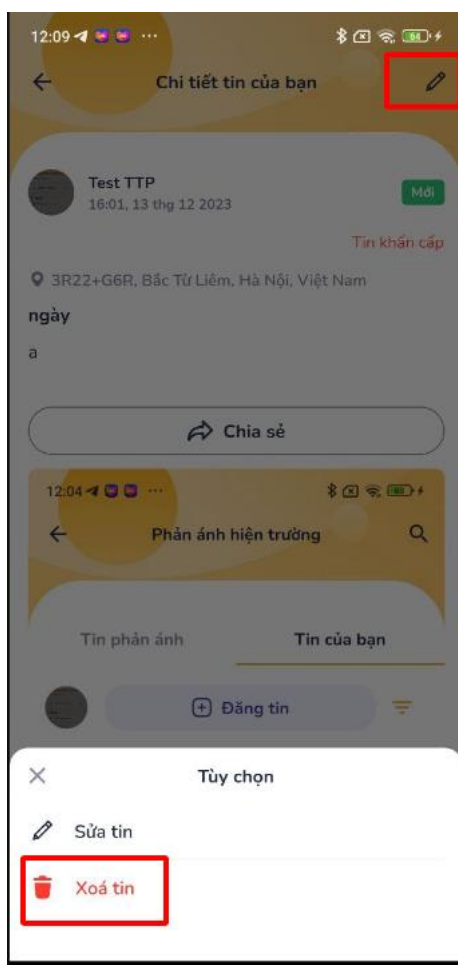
12:09 ···

Chi tiết tin của bạn

Test TTP
16:01, 13 thg 12 2023

Mới

Tin khẩn cấp

3R22+G6R, Bắc Từ Liêm, Hà Nội, Việt Nam

ngày

a

Chia sẻ

12:04 ···

Phản ánh hiện trường

Tin phản ánh

Tin của bạn

Đăng tin

Tùy chọn

Sửa tin

Xoá tin